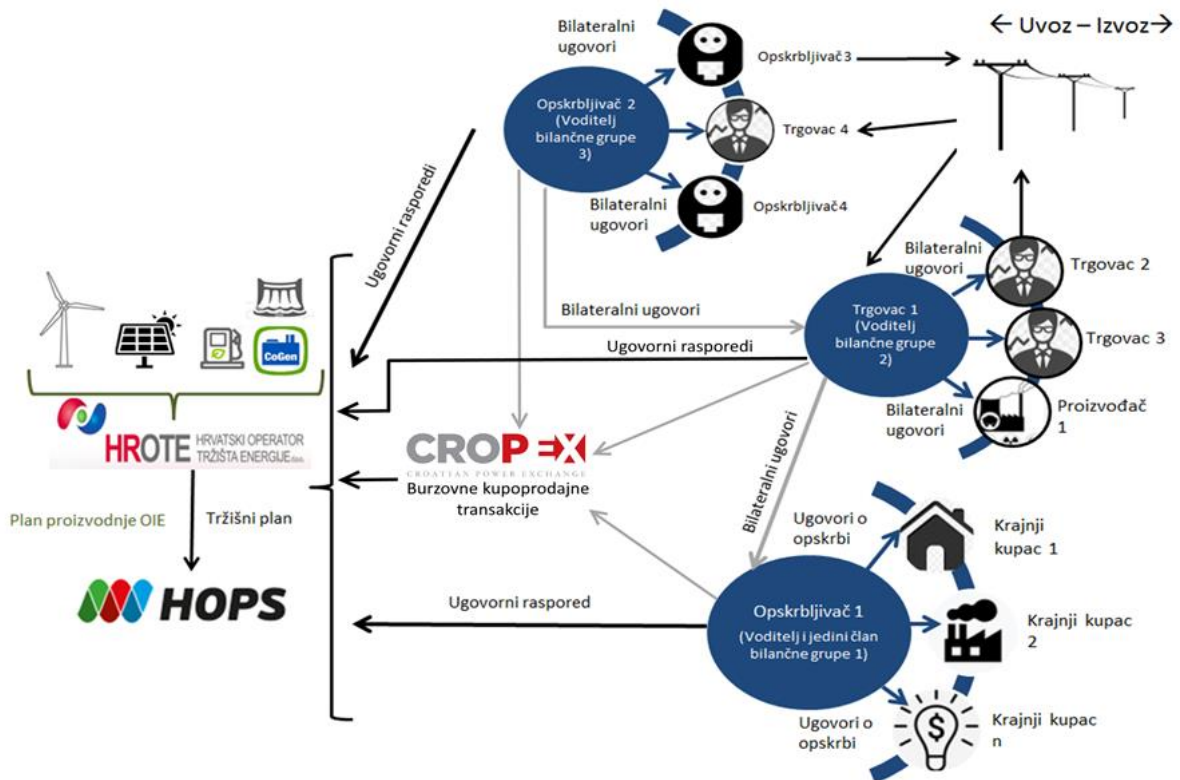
Bilateralni ugovori

Opskrbljivač 2 (Voditelj bilančne grupe 3)

Opskrbljivač3

← Uvoz – Izvoz→

Trgovac 4

Bilateralni ugovori

Opskrbljivač4

Ugovorni rasporedi

Bilateralni ugovori

Trgovac 2

Bilateralni ugovori

Trgovac 1 (Voditelj bilančne grupe 2)

Trgovac 3

CoGen

Ugovorni rasporedi

Bilateralni ugovori

Proizvođač 1

HROTE HRVATSKI OPERATOR TRŽIŠTA ENERGIJE d.o.o.

CROPEX CROATIAN POWER EXCHANGE

Burzovne kupoprodajne transakcije

Bilateralni ugovori

Plan proizvodnje OIE

Tržišni plan

Ugovori o opskrbi

Krajnji kupac 1

HOPS

Ugovorni raspored

Opskrbljivač 1 (Voditelj i jedini član bilančne grupe 1)

Krajnji kupac 2

Ugovori o opskrbi

Krajnji kupac n